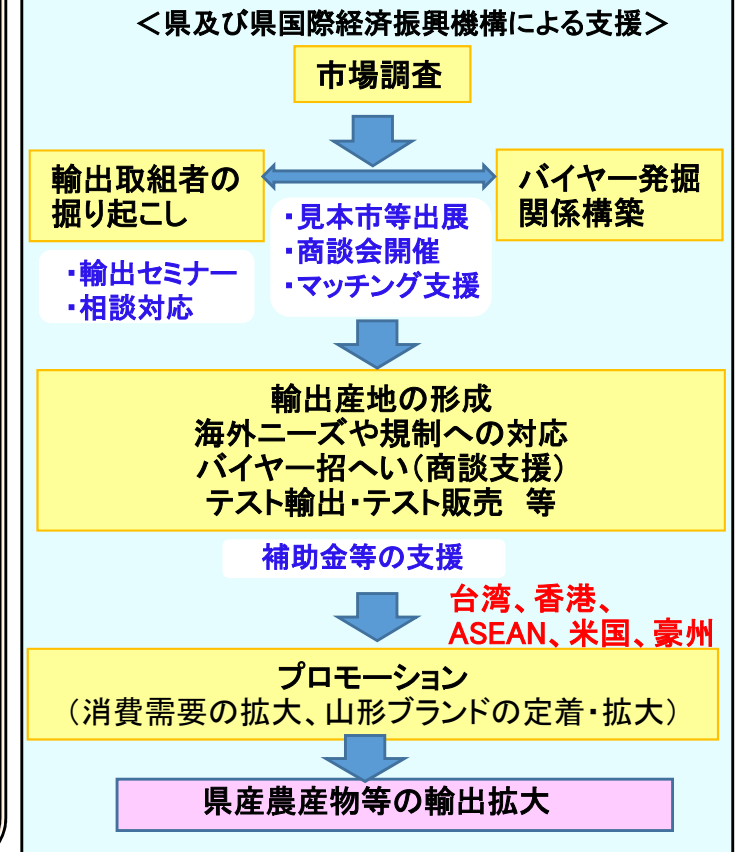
＜県及び県国際経済振興機構による支援＞

市場調査

輸出取組者の掘り起こし

・輸出セミナー
・相談対応

・見本市等出展
・商談会開催
・マッチング支援

バイヤー発掘関係構築

輸出産地の形成
海外ニーズや規制への対応
バイヤー招へい（商談支援）
テスト輸出・テスト販売　等

補助金等の支援

台湾、香港、
ASEAN、米国、豪州

プロモーション
（消費需要の拡大、山形ブランドの定着・拡大）

県産農産物等の輸出拡大